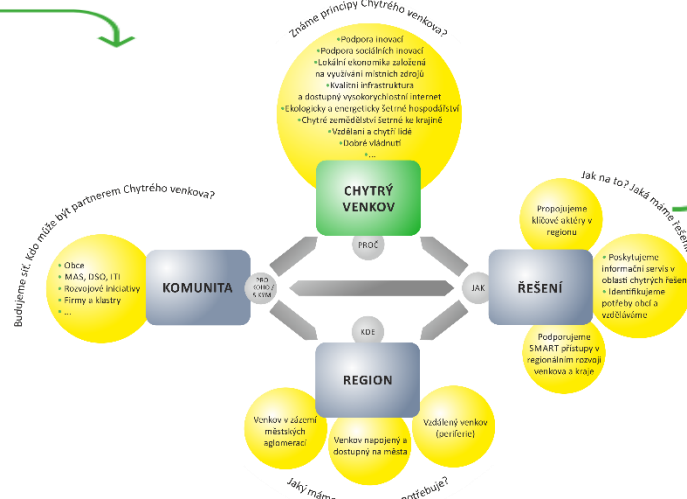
Známe principy Chytrého venkova?

Podpora inovací
Podpora sociálních inovací
Lokální ekonomika založená na využívání místních zdrojů
Kvalitní infrastruktura a dostupný vysokorychlostní internet
Ekologicky a energeticky šetrné hospodářství
Chytré zemědělství šetrné ke krajině
Vzdělaní a chytří lidé
Dobré vládnutí
...

CHYTRÝ VENKOV

PROČ

Budujeme síť. Kdo může být partnerem Chytrého venkova?

Obce
MAS, DSO, ITI
Rozvojové iniciativy
Firmy a klastry
...

KOMUNITA

PRO KOHO / S KÝM

JAK

Jak na to? Jaká máme řešení?

Propojujeme klíčové aktéry v regionu

Poskytujeme informační servis v oblasti chytrých řešení
Identifikujeme potřeby obcí a vzděláváme

Podporujeme SMART přístupy v regionálním rozvoji venkova a kraje

ŘEŠENÍ

KDE

REGION

Venkov v zázemí městských aglomerací

Venkov napojený a dostupný na města

Vzdálený venkov (periferie)

Jaký máme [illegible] potřebuje?